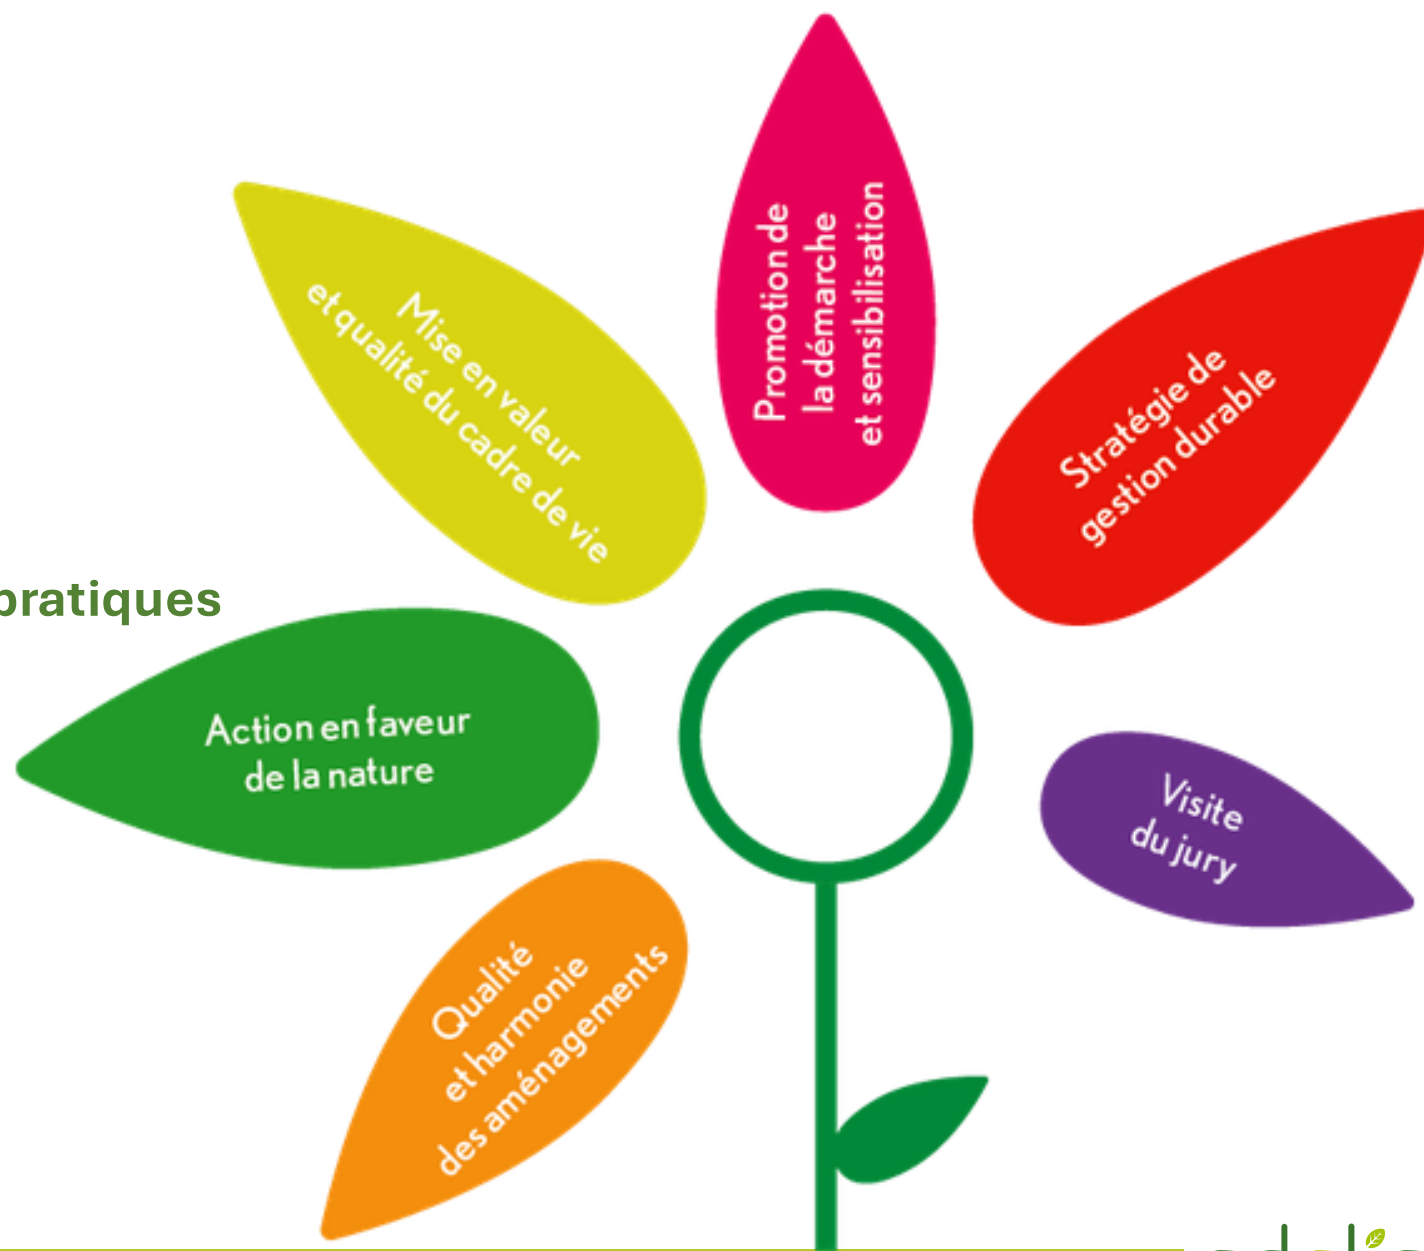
pratiques

Mise en valeur
et qualité du cadre de vie

Promotion de
la démarche
et sensibilisation

Stratégie de
gestion durable

Action en faveur
de la nature

Visite
du jury

Qualité
et harmonie
des aménagements